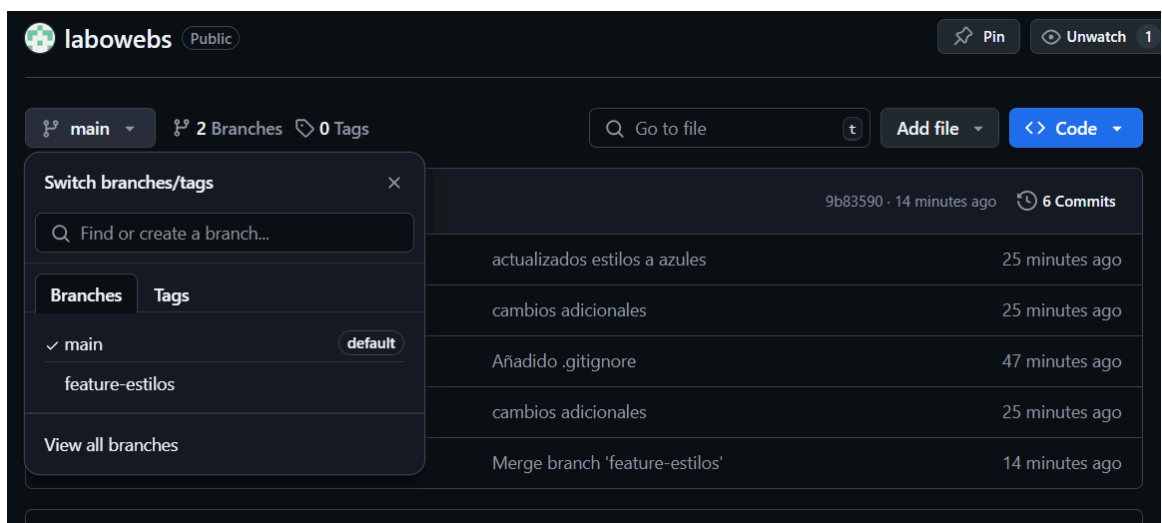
labowebs Public

Pin Unwatch 1

main 2 Branches 0 Tags

Go to file t Add file Code

Switch branches/tags ×

Find or create a branch...

Branches Tags

✓ main default

feature-estilos

View all branches

9b83590 · 14 minutes ago 6 Commits

actualizados estilos a azules 25 minutes ago

cambios adicionales 25 minutes ago

Añadido .gitignore 47 minutes ago

cambios adicionales 25 minutes ago

Merge branch 'feature-estilos' 14 minutes ago